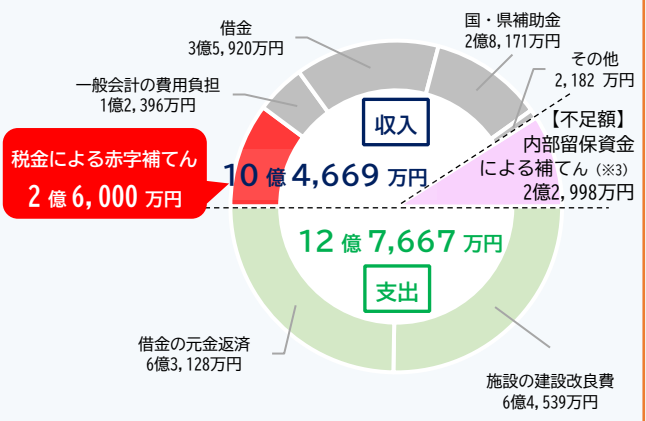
借金
3億5,920万円

国・県補助金
2億8,171万円

その他
2,182 万円

一般会計の費用負担
1億2,396万円

収入

【不足額】
内部留保資金
による補てん (※3)
2億2,998万円

税金による赤字補てん
2 億 6,000 万円

10 億 4,669 万円

12 億 7,667 万円

支出

借金の元金返済
6億3,128万円

施設の建設改良費
6億4,539万円